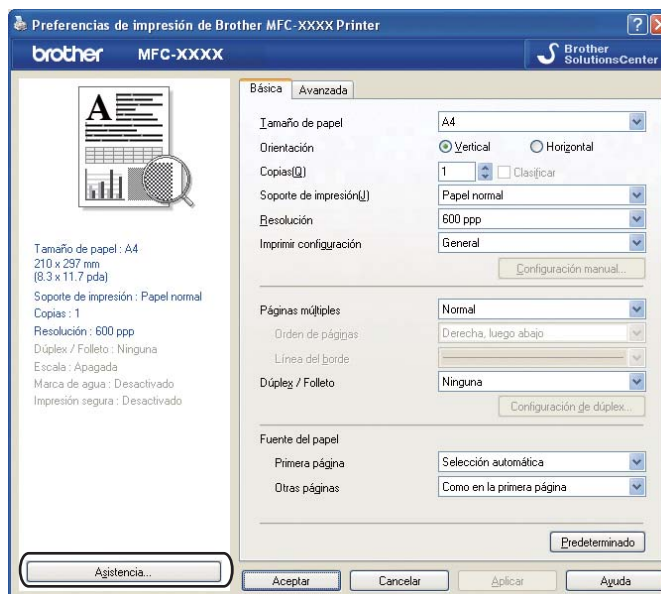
Preferencias de impresión de Brother MFC-XXXX Printer

brother MFC-XXXX

Brother SolutionsCenter

A

Tamaño de papel : A4
210 x 297 mm
(8.3 x 11.7 pda)
Soporte de impresión : Papel normal
Copias : 1
Resolución : 600 ppp
Dúplex / Folleto : Ninguna
Escala : Apagada
Marca de agua : Desactivado
Impresión segura : Desactivado

Básica | Avanzada

Tamaño de papel: A4
Orientación: Vertical / Horizontal
Copias(Q): 1 / Clasificar
Soporte de impresión(U): Papel normal
Resolución: 600 ppp
Imprimir configuración: General
Configuración manual...

Páginas múltiples: Normal
Orden de páginas: Derecha, luego abajo
Línea del borde
Dúplex / Folleto: Ninguna
Configuración de dúplex...

Fuente del papel
Primera página: Selección automática
Otras páginas: Como en la primera página

Predeterminado

Asistencia...

Aceptar | Cancelar | Aplicar | Ayuda